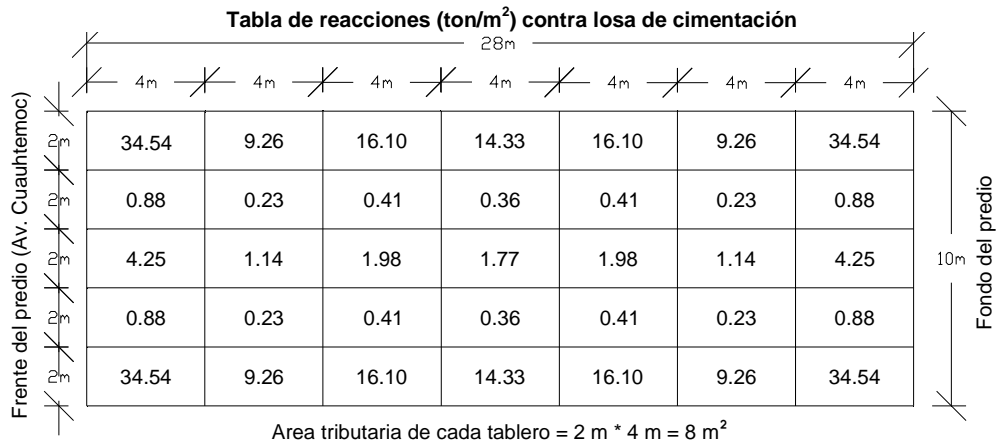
Tabla de reacciones (ton/m$^2$) contra losa de cimentación

28m

4m 4m 4m 4m 4m 4m 4m

Frente del predio (Av. Cuauhtemoc)

| 2m | 34.54 | 9.26 | 16.10 | 14.33 | 16.10 | 9.26 | 34.54 |
|---|---|---|---|---|---|---|---|
| 2m | 0.88 | 0.23 | 0.41 | 0.36 | 0.41 | 0.23 | 0.88 |
| 2m | 4.25 | 1.14 | 1.98 | 1.77 | 1.98 | 1.14 | 4.25 |
| 2m | 0.88 | 0.23 | 0.41 | 0.36 | 0.41 | 0.23 | 0.88 |
| 2m | 34.54 | 9.26 | 16.10 | 14.33 | 16.10 | 9.26 | 34.54 |

10m

Fondo del predio

Area tributaria de cada tablero = 2 m * 4 m = 8 m$^2$